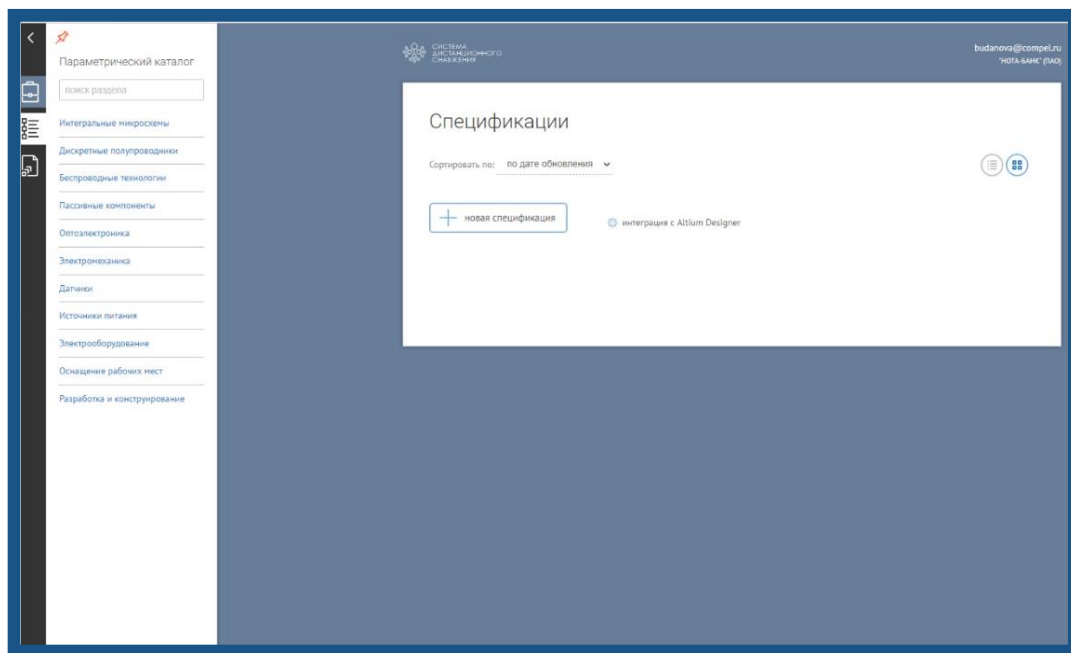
Параметрический каталог

поиск раздела

Интегральные микросхемы

Дискретные полупроводники

Беспроводные технологии

Пассивные компоненты

Оптоэлектроника

Электромеханика

Датчики

Источники питания

Электрооборудование

Оснащение рабочих мест

Разработка и конструирование

СИСТЕМА ДИСТАНЦИОННОГО СНАБЖЕНИЯ

budanova@compel.ru
"НОТА-БАНК" (ПАО)

Спецификации

Сортировать по: по дате обновления

новая спецификация

интеграция с Altium Designer